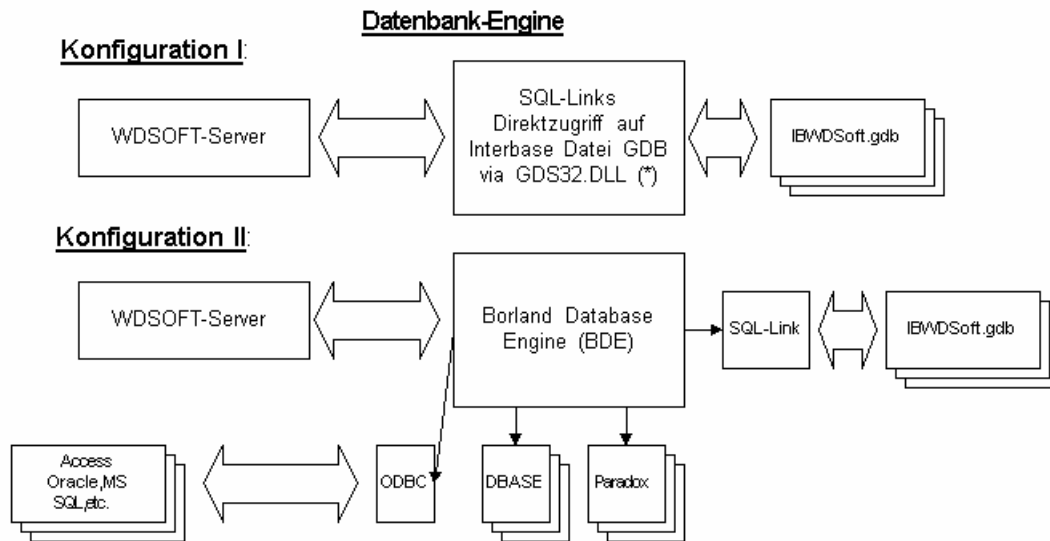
Datenbank-Engine

Konfiguration I:

WDSOFT-Server

SQL-Links Direktzugriff auf Interbase Datei GDB via GDS32.DLL (*)

IBWDSoft.gdb

Konfiguration II:

WDSOFT-Server

Borland Database Engine (BDE)

SQL-Link

IBWDSoft.gdb

Access Oracle,MS SQL,etc.

ODBC

DBASE

Paradox